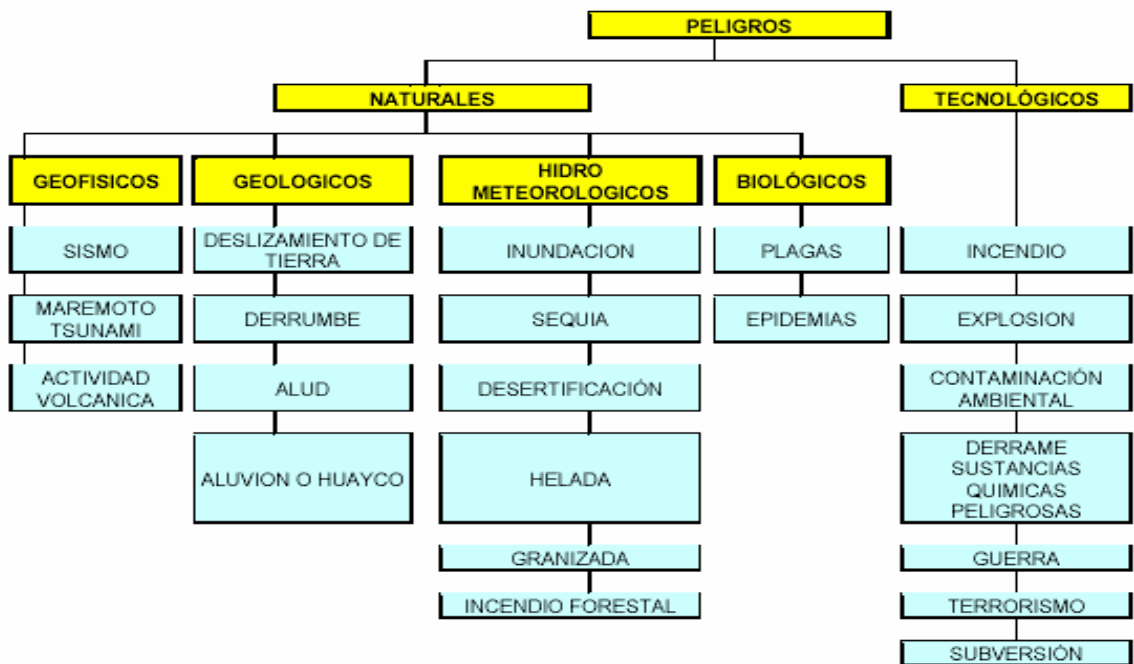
PELIGROS

NATURALES

TECNOLÓGICOS

GEOFISICOS

SISMO

MAREMOTO TSUNAMI

ACTIVIDAD VOLCANICA

GEOLOGICOS

DESLIZAMIENTO DE TIERRA

DERRUMBE

ALUD

ALUVION O HUAYCO

HIDRO METEOROLOGICOS

INUNDACION

SEQUIA

DESERTIFICACIÓN

HELADA

GRANIZADA

INCENDIO FORESTAL

BIOLÓGICOS

PLAGAS

EPIDEMIAS

INCENDIO

EXPLOSION

CONTAMINACIÓN AMBIENTAL

DERRAME SUSTANCIAS QUIMICAS PELIGROSAS

GUERRA

TERRORISMO

SUBVERSIÓN